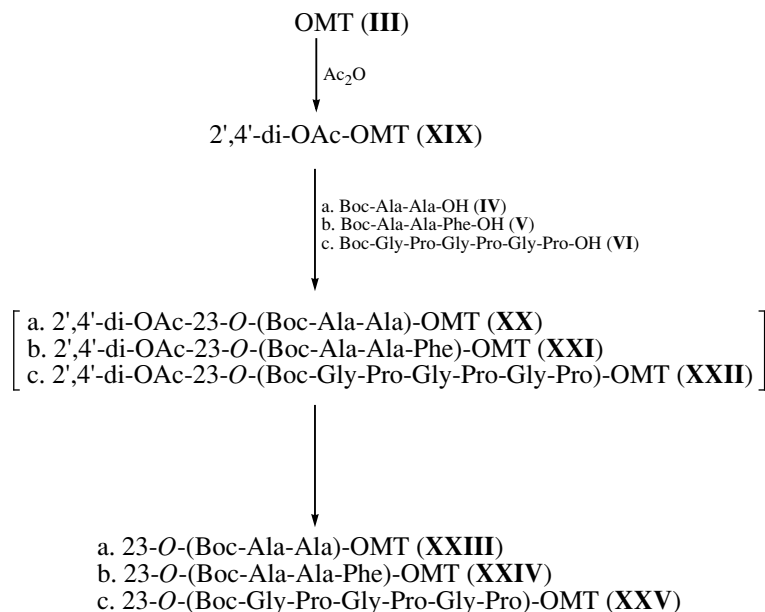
OMT (**III**)

$Ac_2O$

2',4'-di-OAc-OMT (**XIX**)

a. Boc-Ala-Ala-OH (**IV**)
b. Boc-Ala-Ala-Phe-OH (**V**)
c. Boc-Gly-Pro-Gly-Pro-Gly-Pro-OH (**VI**)

a. 2',4'-di-OAc-23-*O*-(Boc-Ala-Ala)-OMT (**XX**)
b. 2',4'-di-OAc-23-*O*-(Boc-Ala-Ala-Phe)-OMT (**XXI**)
c. 2',4'-di-OAc-23-*O*-(Boc-Gly-Pro-Gly-Pro-Gly-Pro)-OMT (**XXII**)

a. 23-*O*-(Boc-Ala-Ala)-OMT (**XXIII**)
b. 23-*O*-(Boc-Ala-Ala-Phe)-OMT (**XXIV**)
c. 23-*O*-(Boc-Gly-Pro-Gly-Pro-Gly-Pro)-OMT (**XXV**)